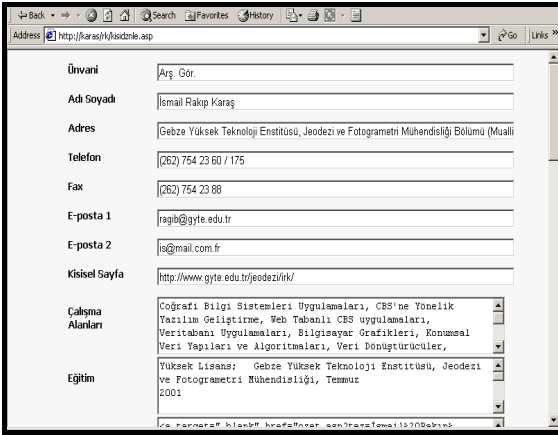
Back · → · Search Favorites History

Address http://karas/irk/kisidznle.asp Go Links »

Ünvani
Arş. Gör.

Adı Soyadı
İsmail Rakıp Karaş

Adres
Gebze Yüksek Teknoloji Enstitüsü, Jeodezi ve Fotogrametri Mühendisliği Bölümü (Mualli

Telefon
(262) 754 23 60 / 175

Fax
(262) 754 23 88

E-posta 1
ragib@gyte.edu.tr

E-posta 2
is@mail.com.fr

Kisisel Sayfa
http://www.gyte.edu.tr/jeodezi/irk/

Çalışma Alanları
Coğrafi Bilgi Sistemleri Uygulamaları, CBS'ne Yönelik Yazılım Geliştirme, Web Tabanlı CBS uygulamaları, Veritabanı Uygulamaları, Bilgisayar Grafikleri, Konumsal Veri Yapıları ve Algoritmaları, Veri Dönüştürücüler,

Eğitim
Yüksek Lisans; Gebze Yüksek Teknoloji Enstitüsü, Jeodezi ve Fotogrametri Mühendisliği, Temmuz 2001

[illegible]